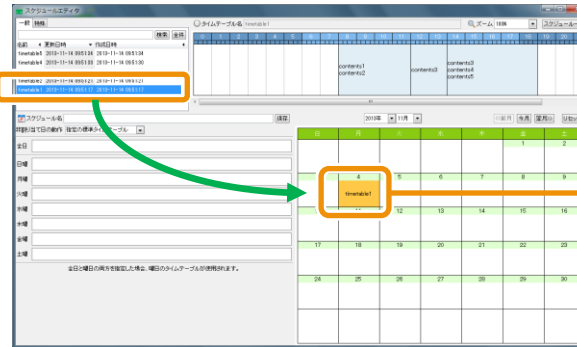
スケジュールエディタ

一覧 詳細

検索 全体

名前 更新日時 作成日時

timetable4 2013-11-14 09:51:34 2013-11-14 09:51:34

timetable3 2013-11-14 09:51:30 2013-11-14 09:51:30

timetable2 2013-11-14 09:51:21 2013-11-14 09:51:21

timetable1 2013-11-14 09:51:17 2013-11-14 09:51:17

タイムテーブル名 timetable1

ズーム 100% スケジュール

contents1
contents2

contents3

contents3
contents4
contents5

スケジュール名 保存

時刻指定日の動作 指定の標準タイムテーブル

全日

日曜

月曜

火曜

水曜

木曜

金曜

土曜

全日と曜日の両方を指定した場合、曜日のタイムテーブルが使用されます。

2013年 11月

前月 今月 翌月 リセット

| 日 | 月 | 火 | 水 | 木 | 金 | 土 |
|---|---|---|---|---|---|---|
| | | | | | 1 | 2 |
| | | | 4 | 5 | 6 | 8 | 9 |
| | | | timetable1 | | | |
| | | | 11 | 13 | 14 | 15 | 16 |
| 17 | 18 | 19 | 20 | 21 | 22 | 23 |
| 24 | 25 | 26 | 27 | 28 | 29 | 30 |